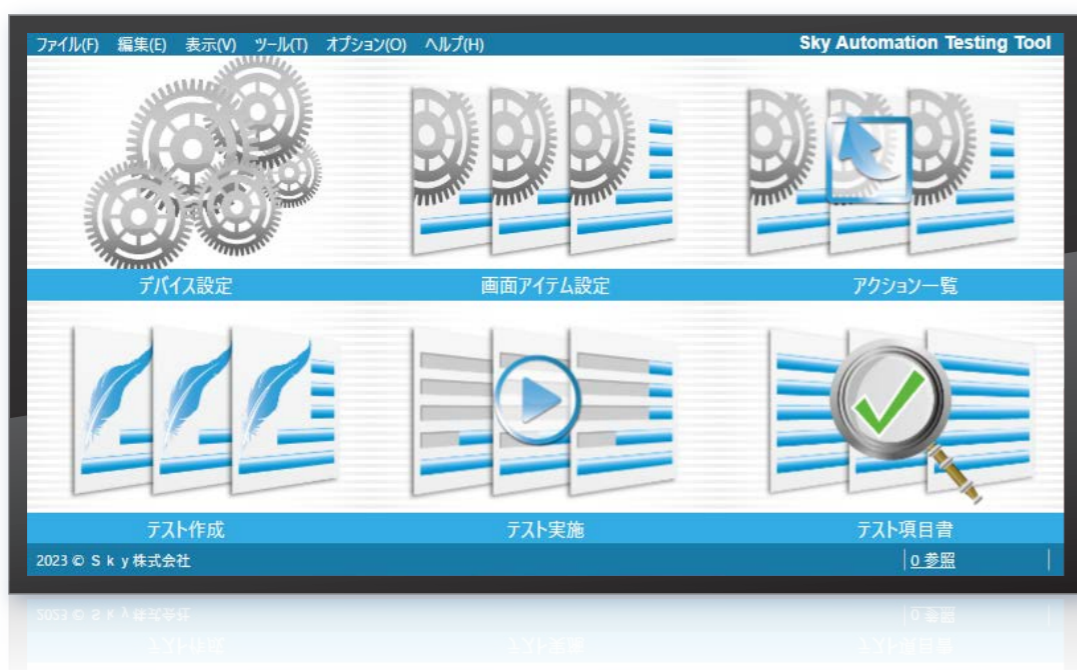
ファイル(F) 編集(E) 表示(V) ツール(T) オプション(O) ヘルプ(H)

Sky Automation Testing Tool

デバイス設定

画面アイテム設定

アクション一覧

テスト作成

テスト実施

テスト項目書

2023 © Ｓｋｙ株式会社

0 参照